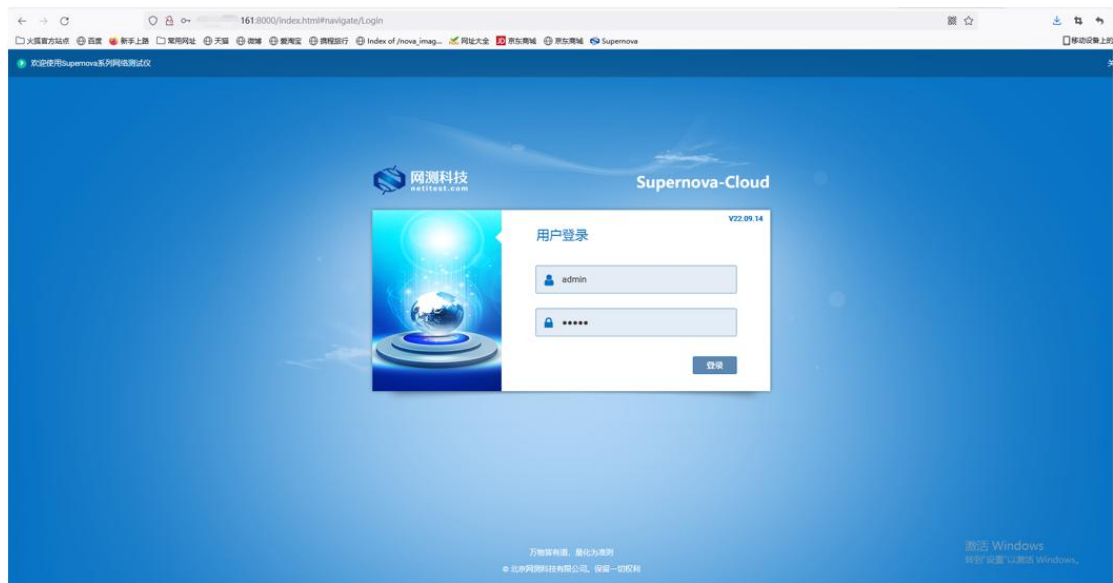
161:8000/index.html#navigate/Login

火狐官方站点 百度 新手上路 常用网址 天猫 微博 爱淘宝 携程旅行 Index of /nova_imag... 网址大全 京东商城 京东商城 Supernova

移动设备上的

欢迎使用Supernova系列网络测试仪

网测科技
netitest.com

Supernova-Cloud

V22.09.14

用户登录

admin

•••••

登录

万物皆有道，量化为准则

© 北京网测科技有限公司，保留一切权利

激活 Windows
转到"设置"以激活 Windows。